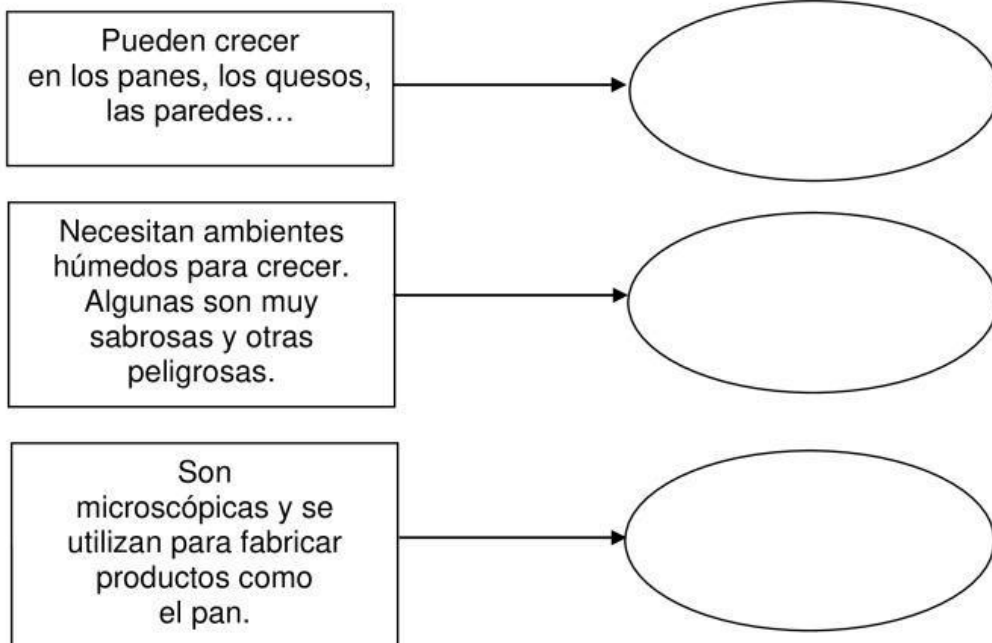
Pueden crecer en los panes, los quesos, las paredes…

Necesitan ambientes húmedos para crecer. Algunas son muy sabrosas y otras peligrosas.

Son microscópicas y se utilizan para fabricar productos como el pan.